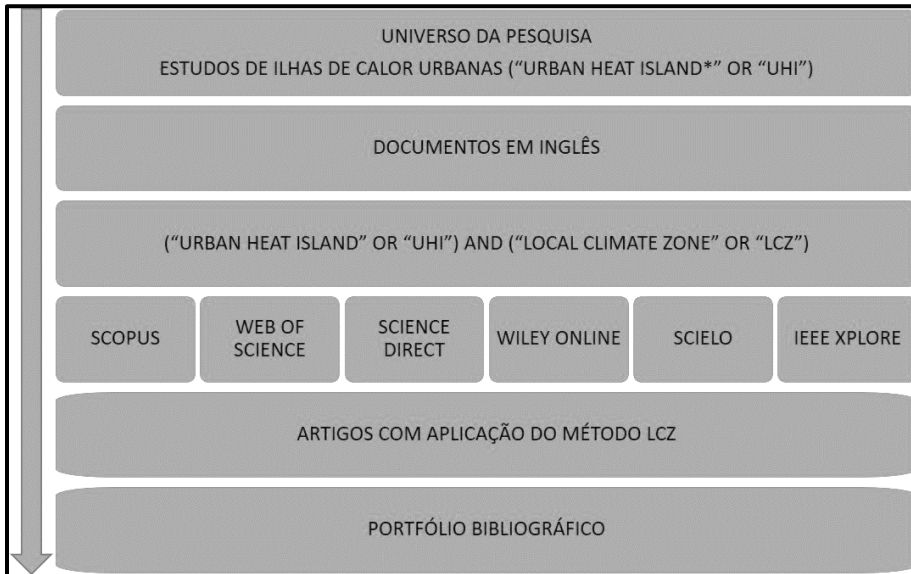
UNIVERSO DA PESQUISA
ESTUDOS DE ILHAS DE CALOR URBANAS (“URBAN HEAT ISLAND*” OR “UHI”)

DOCUMENTOS EM INGLÊS

(“URBAN HEAT ISLAND” OR “UHI”) AND (“LOCAL CLIMATE ZONE” OR “LCZ”)

| SCOPUS | WEB OF SCIENCE | SCIENCE DIRECT | WILEY ONLINE | SCIELO | IEEE XPLORE |
|---|---|---|---|---|---|

ARTIGOS COM APLICAÇÃO DO MÉTODO LCZ

PORTFÓLIO BIBLIOGRÁFICO